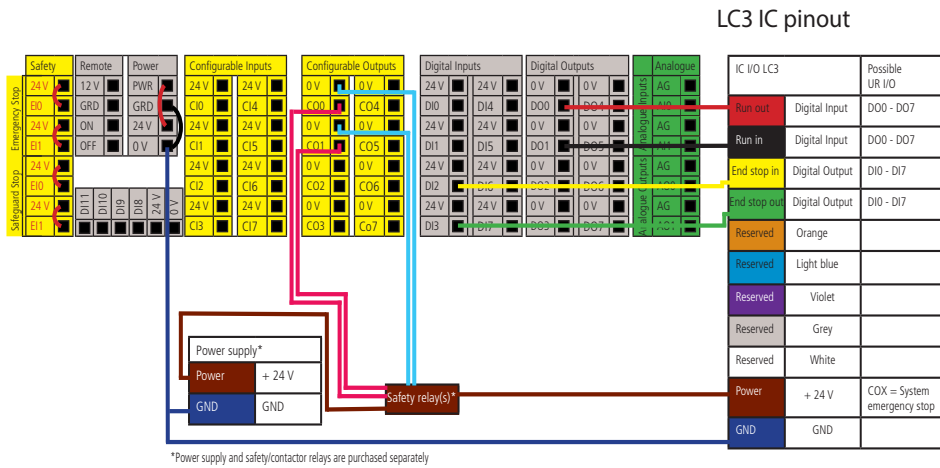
LC3 IC pinout

Safety
Emergency Stop
24 V
EI0
24 V
EI1
Safeguard Stop
24 V
EI0
24 V
EI1

Remote
12 V
GRD
ON
OFF

Power
PWR
GRD
24 V
0 V

DI11 DI10 DI9 DI8 24 V 0 V

Configurable Inputs
| 24 V | 24 V |
|---|---|
| CI0 | CI4 |
| 24 V | 24 V |
| CI1 | CI5 |
| 24 V | 24 V |
| CI2 | CI6 |
| 24 V | 24 V |
| CI3 | CI7 |

Configurable Outputs
| 0 V | 0 V |
|---|---|
| CO0 | CO4 |
| 0 V | 0 V |
| CO1 | CO5 |
| 0 V | 0 V |
| CO2 | CO6 |
| 0 V | 0 V |
| CO3 | Co7 |

Digital Inputs
| 24 V | 24 V |
|---|---|
| DI0 | DI4 |
| 24 V | 24 V |
| DI1 | DI5 |
| 24 V | 24 V |
| DI2 | DI6 |
| 24 V | 24 V |
| DI3 | DI7 |

Digital Outputs
| 0 V | 0 V |
|---|---|
| DO0 | DO4 |
| 0 V | 0 V |
| DO1 | DO5 |
| 0 V | 0 V |
| DO2 | DO6 |
| 0 V | 0 V |
| DO3 | DO7 |

Analogue
Analogue Inputs
Analogue Outputs
AG
AI0
AG
AI1
AG
AO0
AG
AO1

Power supply*
| Power | + 24 V |
|---|---|
| GND | GND |

Safety relay(s)*

| IC I/O LC3 | | Possible UR I/O |
|---|---|---|
| Run out | Digital Input | DO0 - DO7 |
| Run in | Digital Input | DO0 - DO7 |
| End stop in | Digital Output | DI0 - DI7 |
| End stop out | Digital Output | DI0 - DI7 |
| Reserved | Orange | |
| Reserved | Light blue | |
| Reserved | Violet | |
| Reserved | Grey | |
| Reserved | White | |
| Power | + 24 V | COX = System emergency stop |
| GND | GND | |

*Power supply and safety/contactor relays are purchased separately